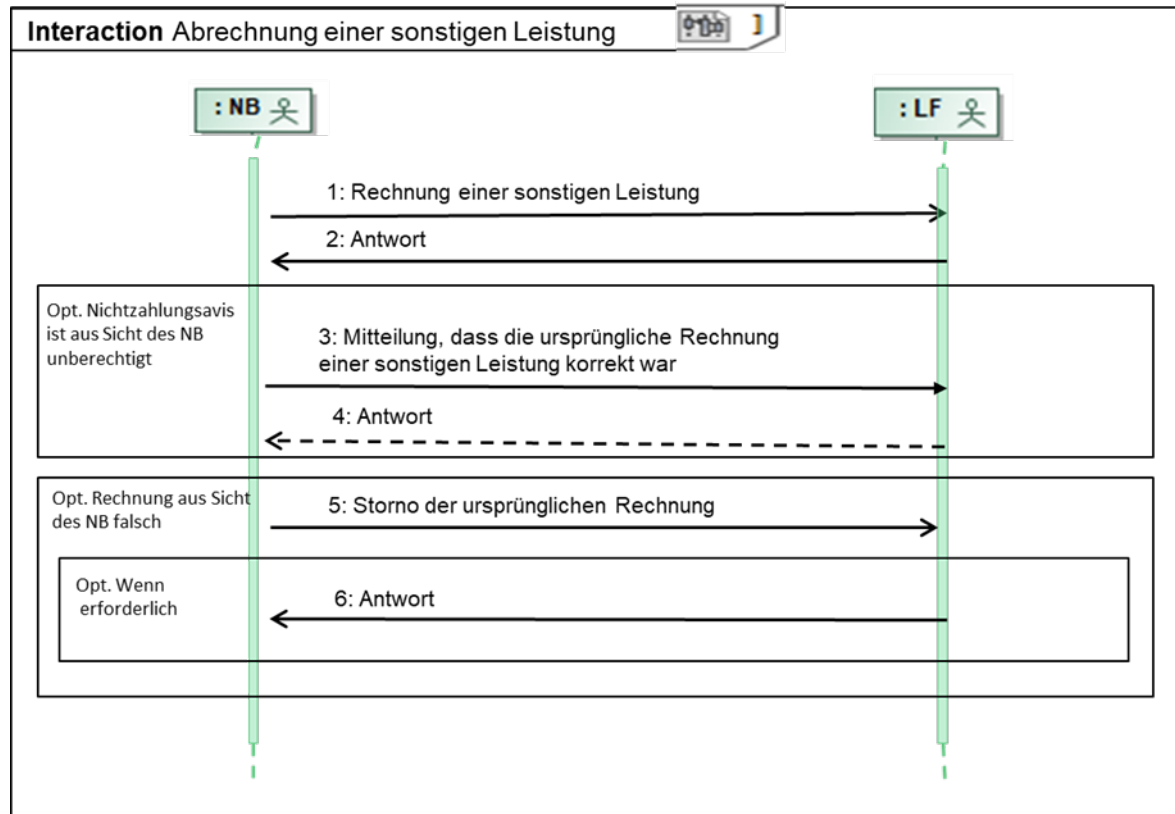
Interaction Abrechnung einer sonstigen Leistung

: NB

: LF

1: Rechnung einer sonstigen Leistung

2: Antwort

Opt. Nichtzahlungsavis ist aus Sicht des NB unberechtigt

3: Mitteilung, dass die ursprüngliche Rechnung einer sonstigen Leistung korrekt war

4: Antwort

Opt. Rechnung aus Sicht des NB falsch

5: Storno der ursprünglichen Rechnung

Opt. Wenn erforderlich

6: Antwort